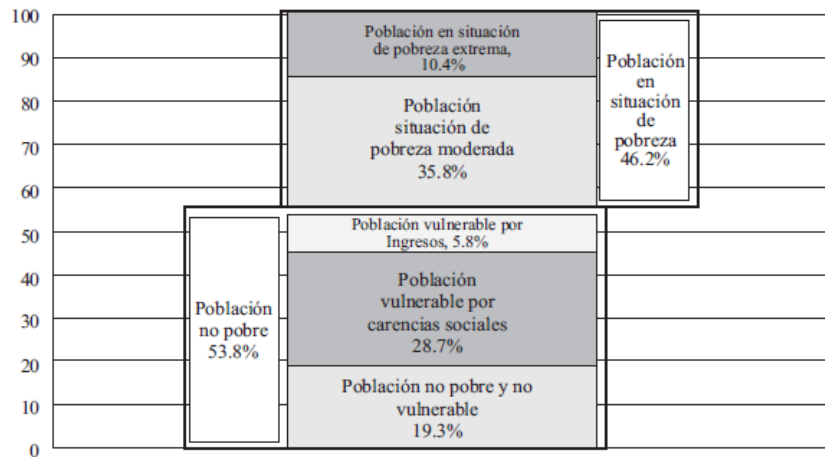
100
90
80
70
60
50
40
30
20
10
0

Población en situación de pobreza extrema, 10.4%

Población situación de pobreza moderada 35.8%

Población en situación de pobreza 46.2%

Población no pobre 53.8%

Población vulnerable por Ingresos, 5.8%

Población vulnerable por carencias sociales 28.7%

Población no pobre y no vulnerable 19.3%